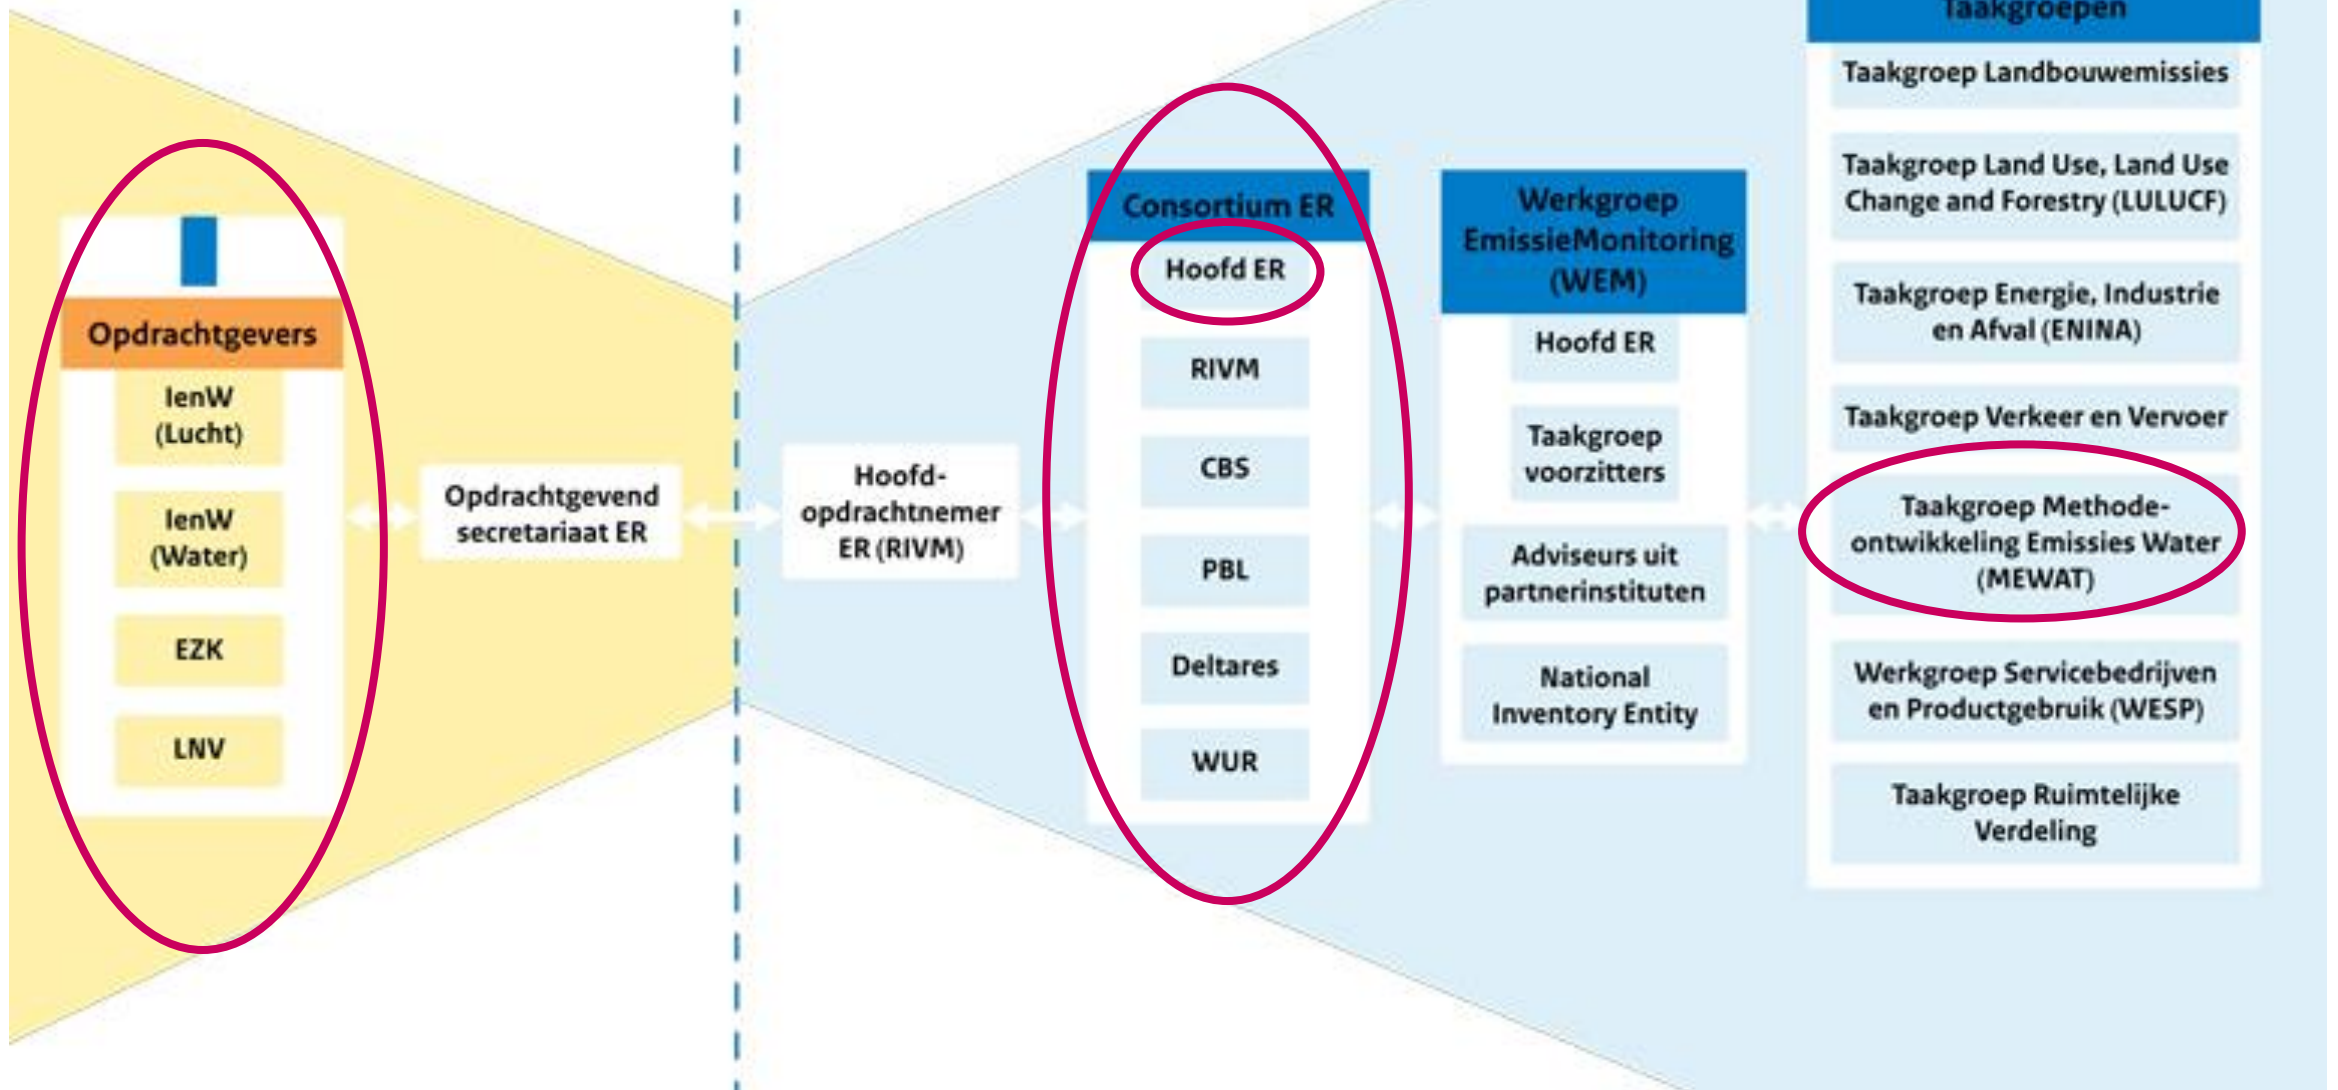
Opdrachtgevers
IenW (Lucht)
IenW (Water)
EZK
LNV

Opdrachtgevend secretariaat ER

Hoofd-opdrachtnemer ER (RIVM)

Consortium ER
Hoofd ER
RIVM
CBS
PBL
Deltares
WUR

Werkgroep EmissieMonitoring (WEM)
Hoofd ER
Taakgroep voorzitters
Adviseurs uit partnerinstituten
National Inventory Entity

Taakgroepen
Taakgroep Landbouwemissies
Taakgroep Land Use, Land Use Change and Forestry (LULUCF)
Taakgroep Energie, Industrie en Afval (ENINA)
Taakgroep Verkeer en Vervoer
Taakgroep Methode-ontwikkeling Emissies Water (MEWAT)
Werkgroep Servicebedrijven en Productgebruik (WESP)
Taakgroep Ruimtelijke Verdeling